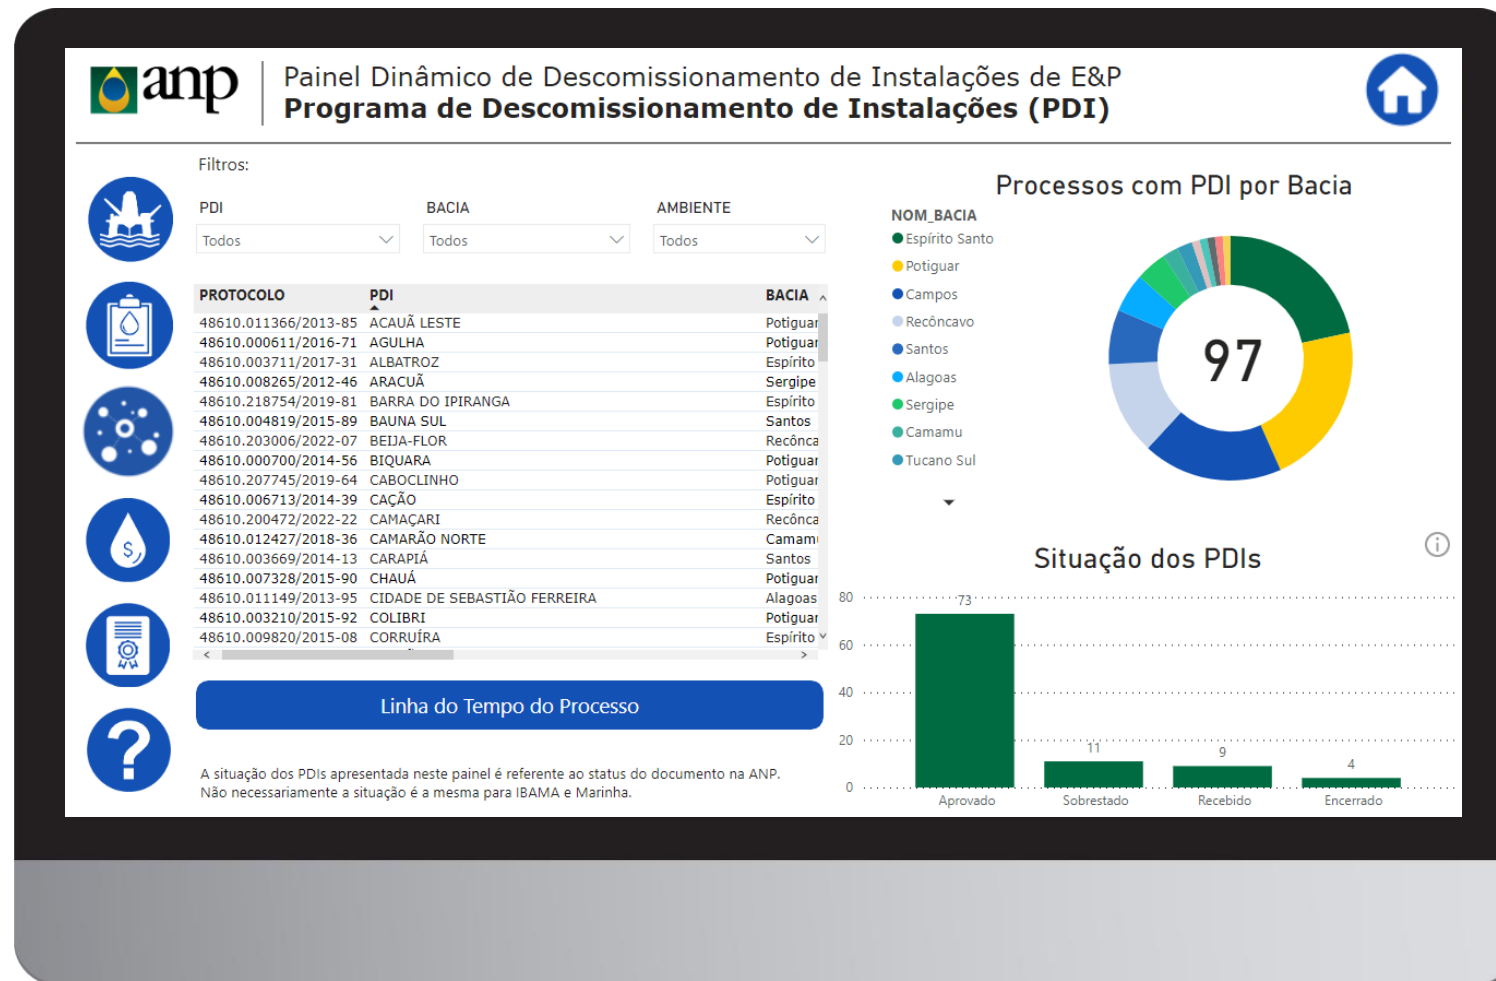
anp

Painel Dinâmico de Descomissionamento de Instalações de E&P
**Programa de Descomissionamento de Instalações (PDI)**

Filtros:

PDI
Todos

BACIA
Todos

AMBIENTE
Todos

| PROTOCOLO | PDI | BACIA |
|---|---|---|
| 48610.011366/2013-85 | ACAUÃ LESTE | Potiguar |
| 48610.000611/2016-71 | AGULHA | Potiguar |
| 48610.003711/2017-31 | ALBATROZ | Espírito |
| 48610.008265/2012-46 | ARACUÃ | Sergipe |
| 48610.218754/2019-81 | BARRA DO IPIRANGA | Espírito |
| 48610.004819/2015-89 | BAUNA SUL | Santos |
| 48610.203006/2022-07 | BEIJA-FLOR | Recônca |
| 48610.000700/2014-56 | BIQUARA | Potiguar |
| 48610.207745/2019-64 | CABOCLINHO | Potiguar |
| 48610.006713/2014-39 | CAÇÃO | Espírito |
| 48610.200472/2022-22 | CAMAÇARI | Recônca |
| 48610.012427/2018-36 | CAMARÃO NORTE | Camamu |
| 48610.003669/2014-13 | CARAPIÁ | Santos |
| 48610.007328/2015-90 | CHAUÁ | Potiguar |
| 48610.011149/2013-95 | CIDADE DE SEBASTIÃO FERREIRA | Alagoas |
| 48610.003210/2015-92 | COLIBRI | Potiguar |
| 48610.009820/2015-08 | CORRUÍRA | Espírito |

Linha do Tempo do Processo

A situação dos PDIs apresentada neste painel é referente ao status do documento na ANP.
Não necessariamente a situação é a mesma para IBAMA e Marinha.

Processos com PDI por Bacia

NOM_BACIA
Espírito Santo
Potiguar
Campos
Recôncavo
Santos
Alagoas
Sergipe
Camamu
Tucano Sul

97

Situação dos PDIs

80
60
40
20
0

73
11
9
4

Aprovado
Sobrestado
Recebido
Encerrado